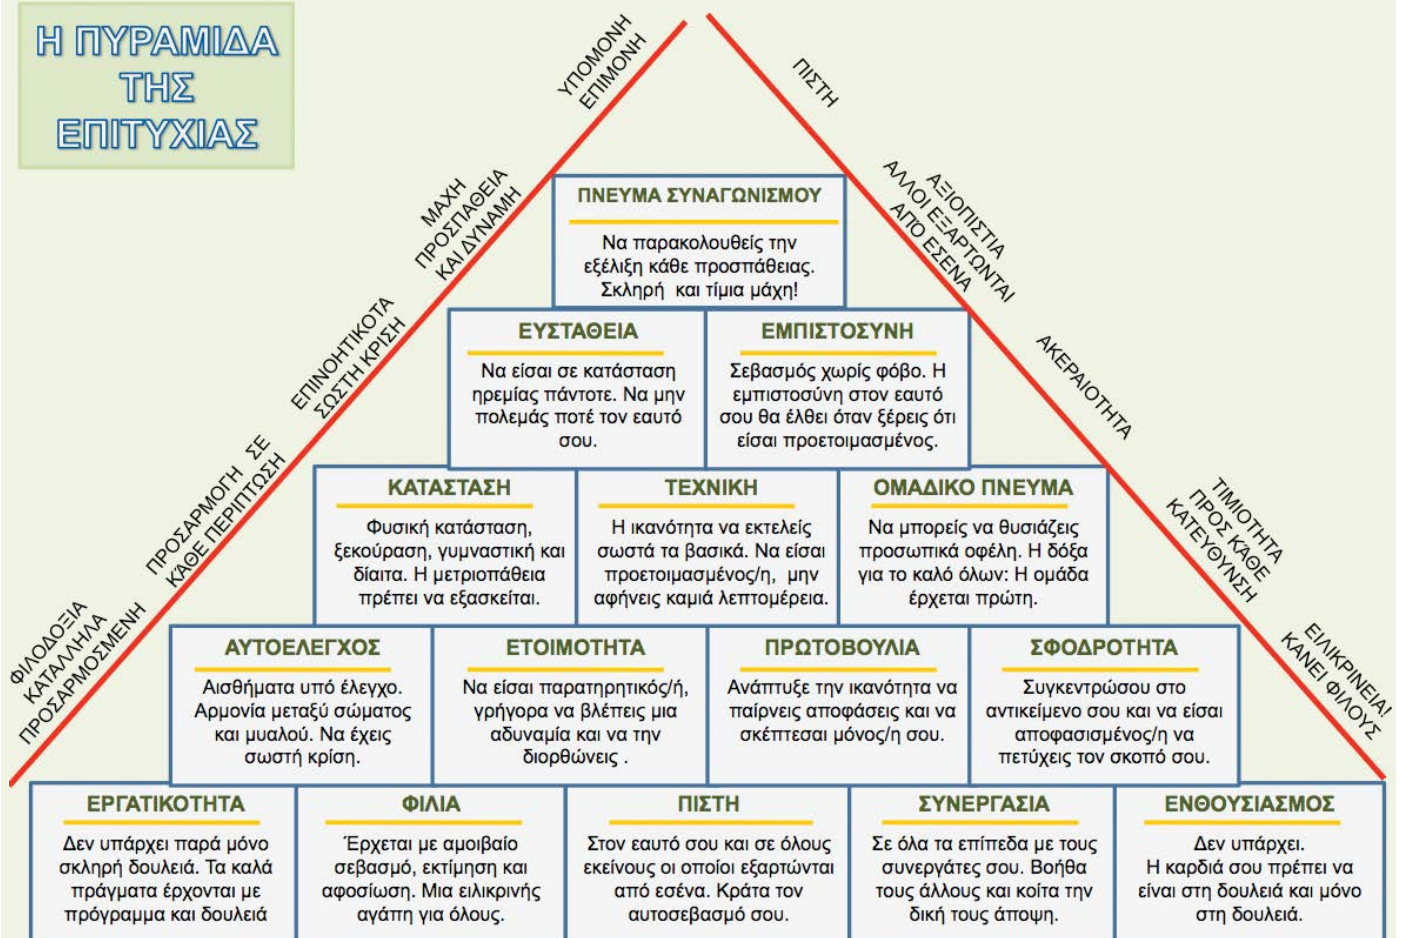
Η ΠΥΡΑΜΙΔΑ ΤΗΣ ΕΠΙΤΥΧΙΑΣ

ΥΠΟΜΟΝΗ ΕΠΙΜΟΝΗ

ΜΑΧΗ ΠΡΟΣΠΑΘΕΙΑ ΚΑΙ ΔΥΝΑΜΗ

ΕΠΙΝΟΗΤΙΚΟΤΑ ΣΩΣΤΗ ΚΡΙΣΗ

ΠΡΟΣΑΡΜΟΓΗ ΣΕ ΚΑΘΕ ΠΕΡΙΠΤΩΣΗ

ΦΙΛΟΔΟΞΙΑ ΚΑΤΑΛΛΗΛΑ ΠΡΟΣΑΡΜΟΣΜΕΝΗ

ΠΙΣΤΗ

ΑΞΙΟΠΙΣΤΙΑ ΑΛΛΟΙ ΕΞΑΡΤΩΝΤΑΙ ΑΠΟ ΕΣΕΝΑ

ΑΚΕΡΑΙΟΤΗΤΑ

ΤΙΜΙΟΤΗΤΑ ΠΡΟΣ ΚΑΘΕ ΚΑΤΕΥΘΥΝΣΗ

ΕΙΛΙΚΡΙΝΕΙΑ! ΚΑΝΕΙ ΦΙΛΟΥΣ

ΠΝΕΥΜΑ ΣΥΝΑΓΩΝΙΣΜΟΥ
Να παρακολουθείς την εξέλιξη κάθε προσπάθειας. Σκληρή και τίμια μάχη!

ΕΥΣΤΑΘΕΙΑ
Να είσαι σε κατάσταση ηρεμίας πάντοτε. Να μην πολεμάς ποτέ τον εαυτό σου.

ΕΜΠΙΣΤΟΣΥΝΗ
Σεβασμός χωρίς φόβο. Η εμπιστοσύνη στον εαυτό σου θα έλθει όταν ξέρεις ότι είσαι προετοιμασμένος.

ΚΑΤΑΣΤΑΣΗ
Φυσική κατάσταση, ξεκούραση, γυμναστική και δίαιτα. Η μετριοπάθεια πρέπει να εξασκείται.

ΤΕΧΝΙΚΗ
Η ικανότητα να εκτελείς σωστά τα βασικά. Να είσαι προετοιμασμένος/η, μην αφήνεις καμιά λεπτομέρεια.

ΟΜΑΔΙΚΟ ΠΝΕΥΜΑ
Να μπορείς να θυσιάζεις προσωπικά οφέλη. Η δόξα για το καλό όλων: Η ομάδα έρχεται πρώτη.

ΑΥΤΟΕΛΕΓΧΟΣ
Αισθήματα υπό έλεγχο. Αρμονία μεταξύ σώματος και μυαλού. Να έχεις σωστή κρίση.

ΕΤΟΙΜΟΤΗΤΑ
Να είσαι παρατηρητικός/ή, γρήγορα να βλέπεις μια αδυναμία και να την διορθώνεις .

ΠΡΩΤΟΒΟΥΛΙΑ
Ανάπτυξε την ικανότητα να παίρνεις αποφάσεις και να σκέπτεσαι μόνος/η σου.

ΣΦΟΔΡΟΤΗΤΑ
Συγκεντρώσου στο αντικείμενο σου και να είσαι αποφασισμένος/η να πετύχεις τον σκοπό σου.

ΕΡΓΑΤΙΚΟΤΗΤΑ
Δεν υπάρχει παρά μόνο σκληρή δουλειά. Τα καλά πράγματα έρχονται με πρόγραμμα και δουλειά

ΦΙΛΙΑ
Έρχεται με αμοιβαίο σεβασμό, εκτίμηση και αφοσίωση. Μια ειλικρινής αγάπη για όλους.

ΠΙΣΤΗ
Στον εαυτό σου και σε όλους εκείνους οι οποίοι εξαρτώνται από εσένα. Κράτα τον αυτοσεβασμό σου.

ΣΥΝΕΡΓΑΣΙΑ
Σε όλα τα επίπεδα με τους συνεργάτες σου. Βοήθα τους άλλους και κοίτα την δική τους άποψη.

ΕΝΘΟΥΣΙΑΣΜΟΣ
Δεν υπάρχει. Η καρδιά σου πρέπει να είναι στη δουλειά και μόνο στη δουλειά.